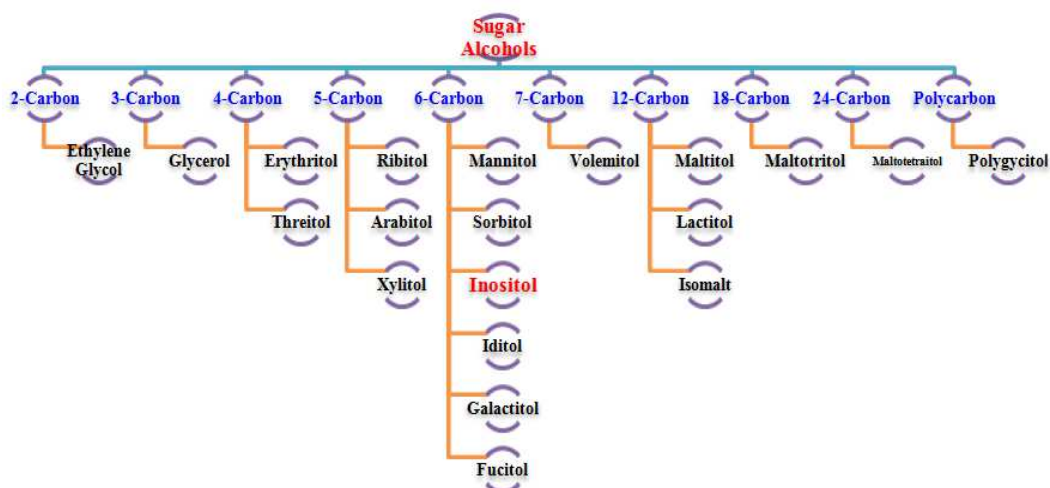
Sugar Alcohols

2-Carbon
Ethylene Glycol

3-Carbon
Glycerol

4-Carbon
Erythritol
Threitol

5-Carbon
Ribitol
Arabitol
Xylitol

6-Carbon
Mannitol
Sorbitol
Inositol
Iditol
Galactitol
Fucitol

7-Carbon
Volemitol

12-Carbon
Maltitol
Lactitol
Isomalt

18-Carbon
Maltotritol

24-Carbon
Maltotetraitol

Polycarbon
Polygycitol